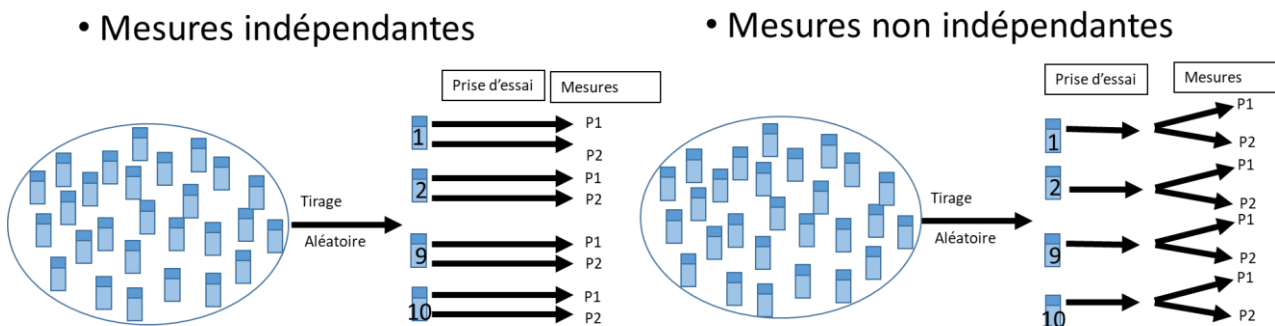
• Mesures indépendantes

Prise d'essai

Mesures

Tirage

Aléatoire

1 P1 P2

2 P1 P2

9 P1 P2

10 P1 P2

• Mesures non indépendantes

Prise d'essai

Mesures

Tirage

Aléatoire

1 P1 P2

2 P1 P2

9 P1 P2

10 P1 P2